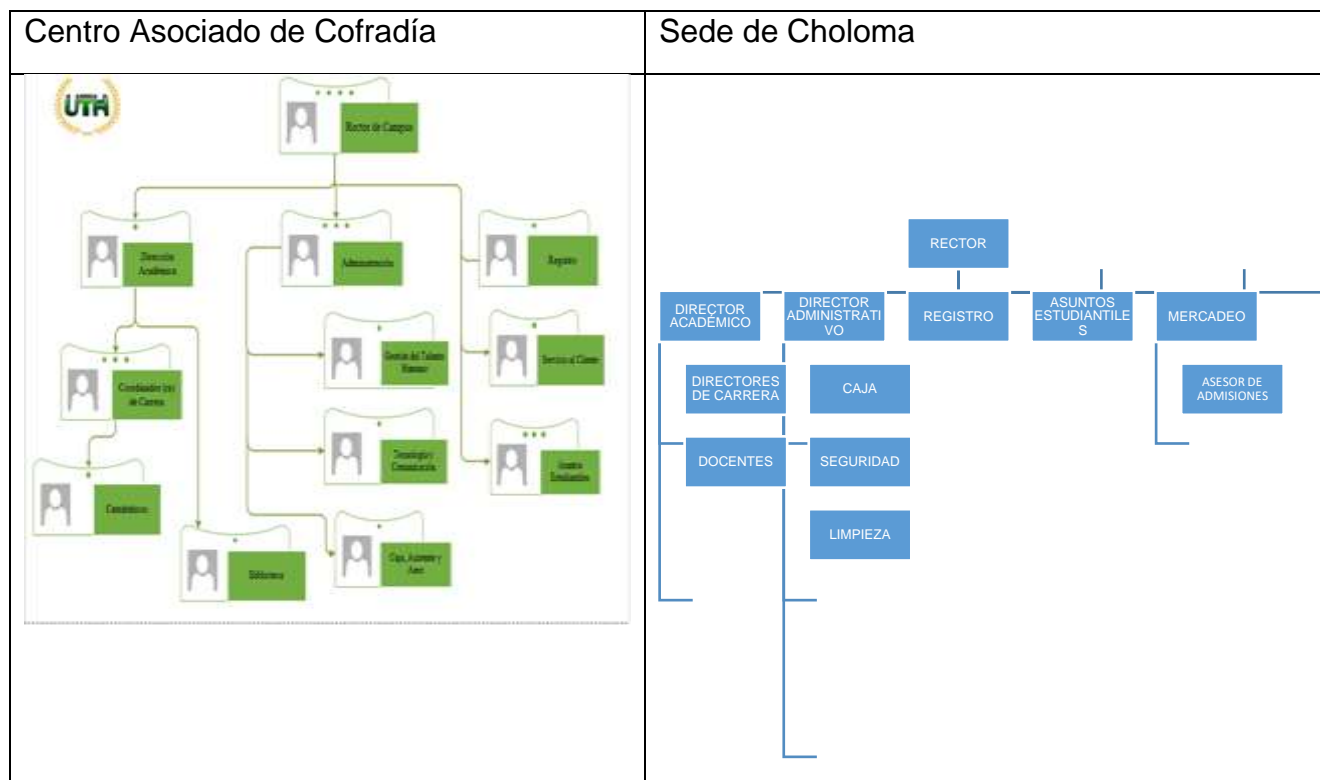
| Centro Asociado de Cofradía | Sede de Choloma |
|---|---|
| UTH<br>Rector de Campus<br>Dirección Académica<br>Administración<br>Registro<br>Coordinador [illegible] de Carrera<br>Gestión del Talento Humano<br>Servicio al Cliente<br>Catedráticos<br>Tecnología y Comunicación<br>Asuntos Estudiantiles<br>Biblioteca<br>Caja, Aseo y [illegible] | RECTOR<br>DIRECTOR ACADEMICO<br>DIRECTOR ADMINISTRATIVO<br>REGISTRO<br>ASUNTOS ESTUDIANTILES<br>MERCADEO<br>DIRECTORES DE CARRERA<br>CAJA<br>ASESOR DE ADMISIONES<br>DOCENTES<br>SEGURIDAD<br>LIMPIEZA |